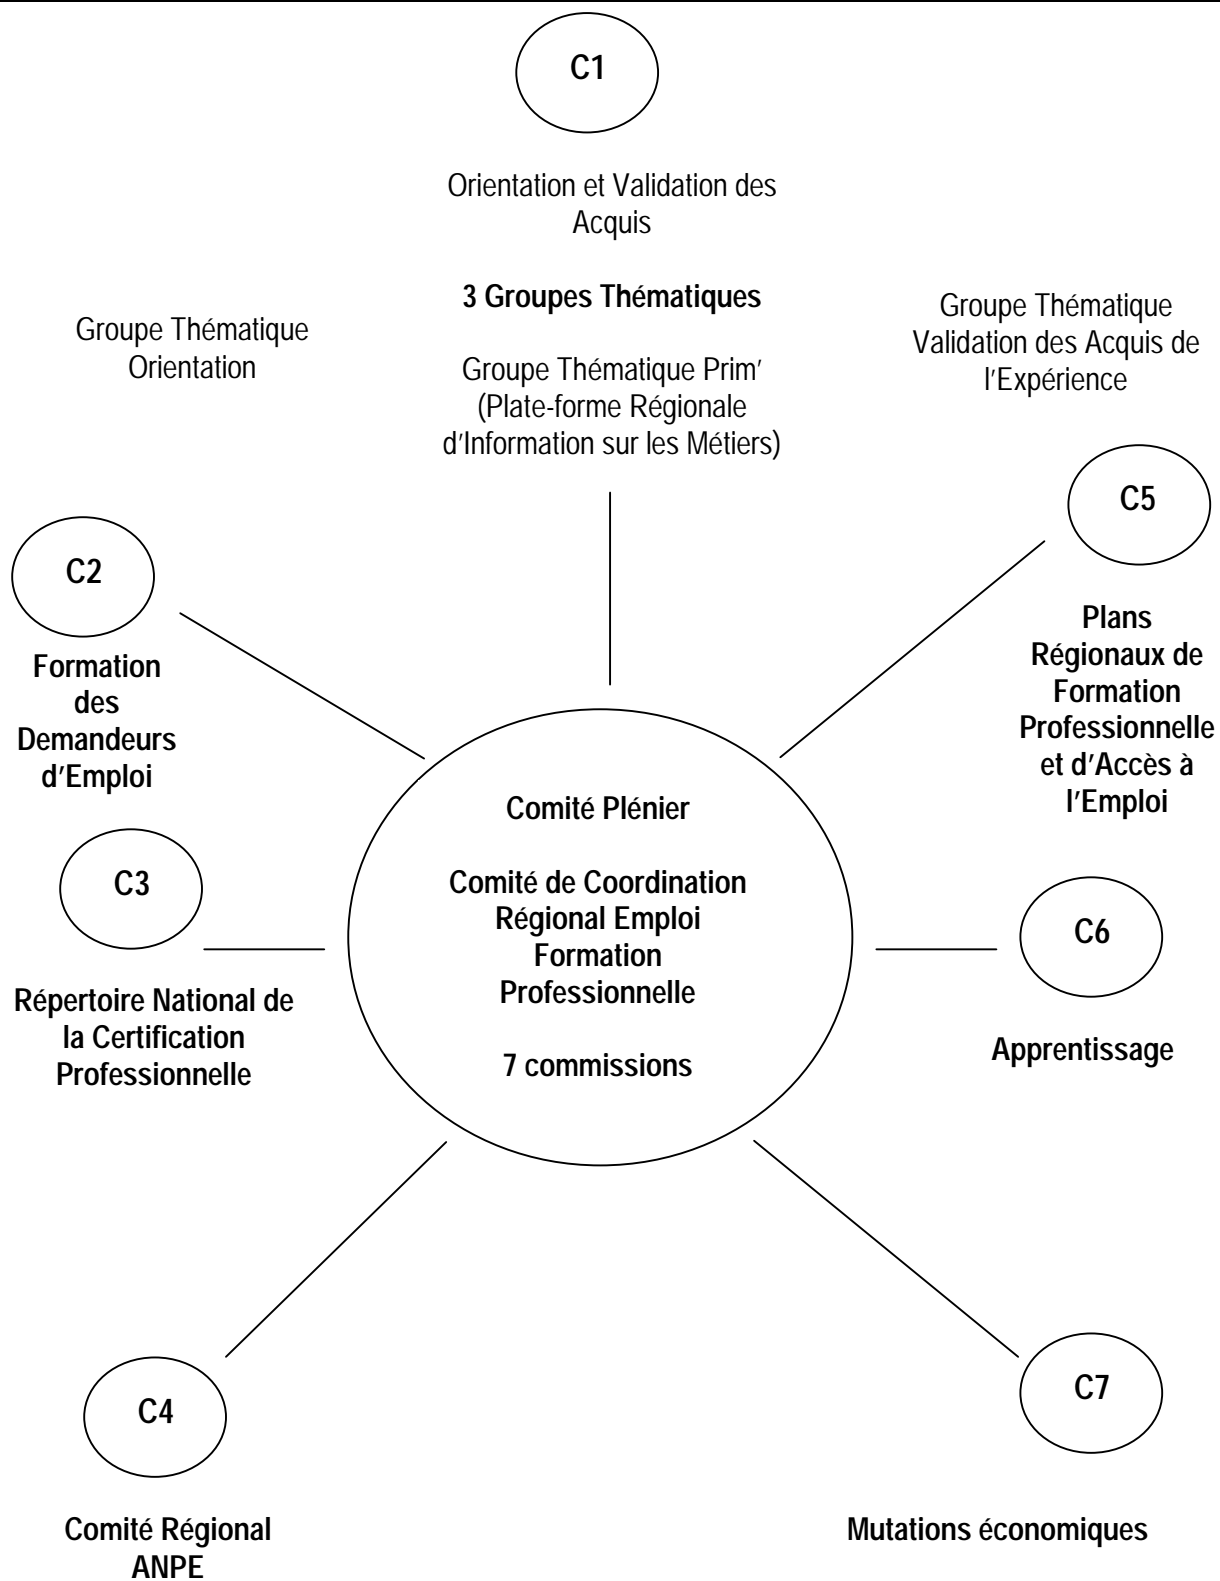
C1

Orientation et Validation des Acquis

3 Groupes Thématiques

Groupe Thématique Orientation

Groupe Thématique Prim' (Plate-forme Régionale d'Information sur les Métiers)

Groupe Thématique Validation des Acquis de l'Expérience

C5

Plans Régionaux de Formation Professionnelle et d'Accès à l'Emploi

C2

Formation des Demandeurs d'Emploi

Comité Plénier

Comité de Coordination Régional Emploi Formation Professionnelle

7 commissions

C3

Répertoire National de la Certification Professionnelle

C6

Apprentissage

C4

Comité Régional ANPE

C7

Mutations économiques